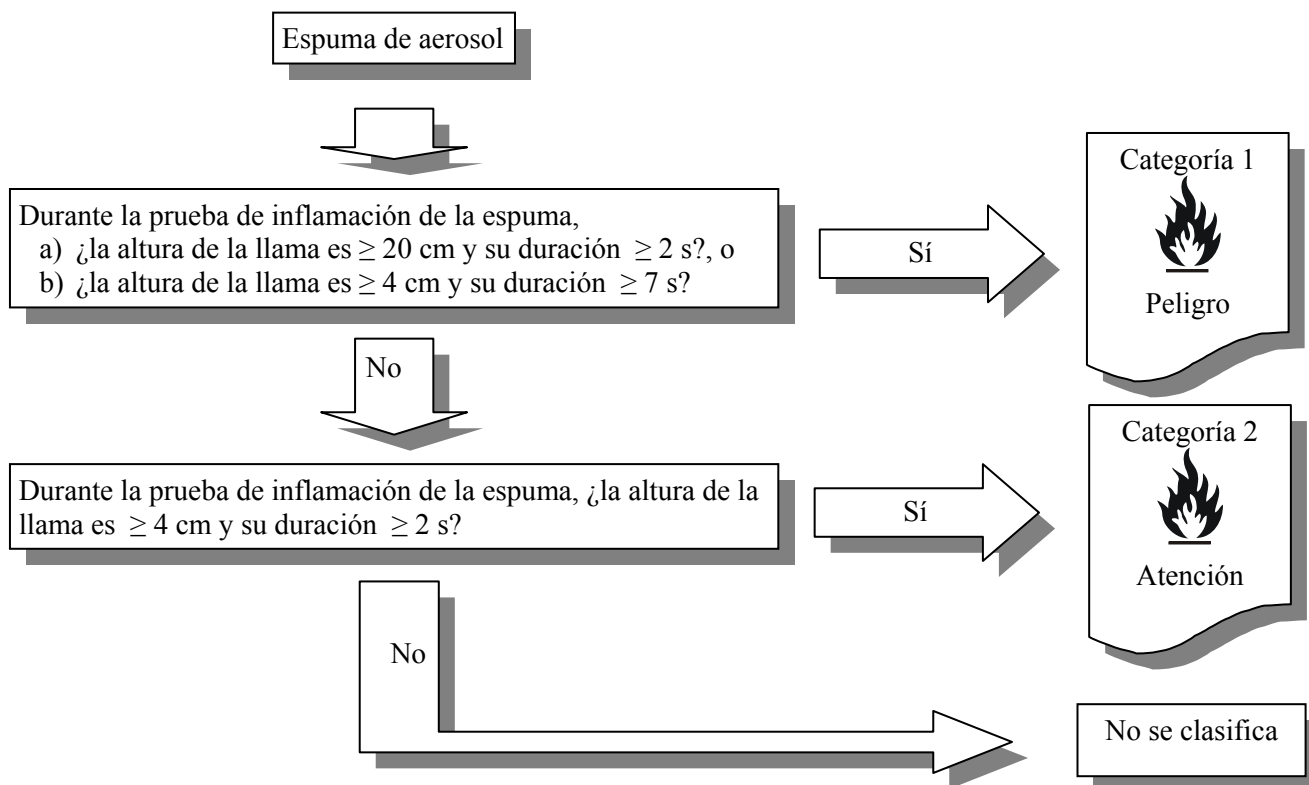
Espuma de aerosol

Durante la prueba de inflamación de la espuma,
a) ¿la altura de la llama es $\geq$ 20 cm y su duración $\geq$ 2 s?, o
b) ¿la altura de la llama es $\geq$ 4 cm y su duración $\geq$ 7 s?

Sí

Categoría 1

Peligro

No

Durante la prueba de inflamación de la espuma, ¿la altura de la llama es $\geq$ 4 cm y su duración $\geq$ 2 s?

Sí

Categoría 2

Atención

No

No se clasifica